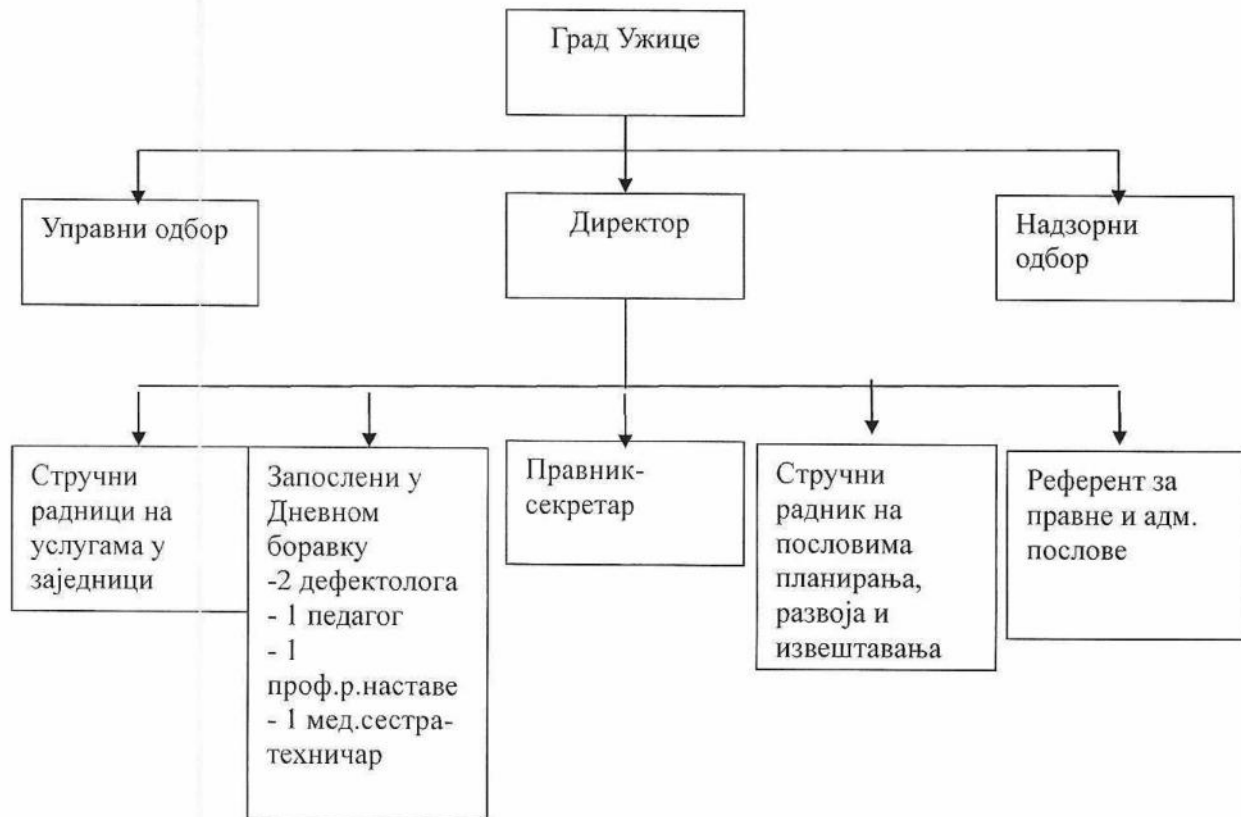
Град Ужице

Управни одбор

Директор

Надзорни одбор

Стручни радници на услугама у заједници

Запослени у Дневном боравку
-2 дефектолога
- 1 педагог
- 1 проф.р.наставе
- 1 мед.сестра-техничар

Правник-секретар

Стручни радник на пословима планирања, развоја и извештавања

Референт за правне и адм. послове